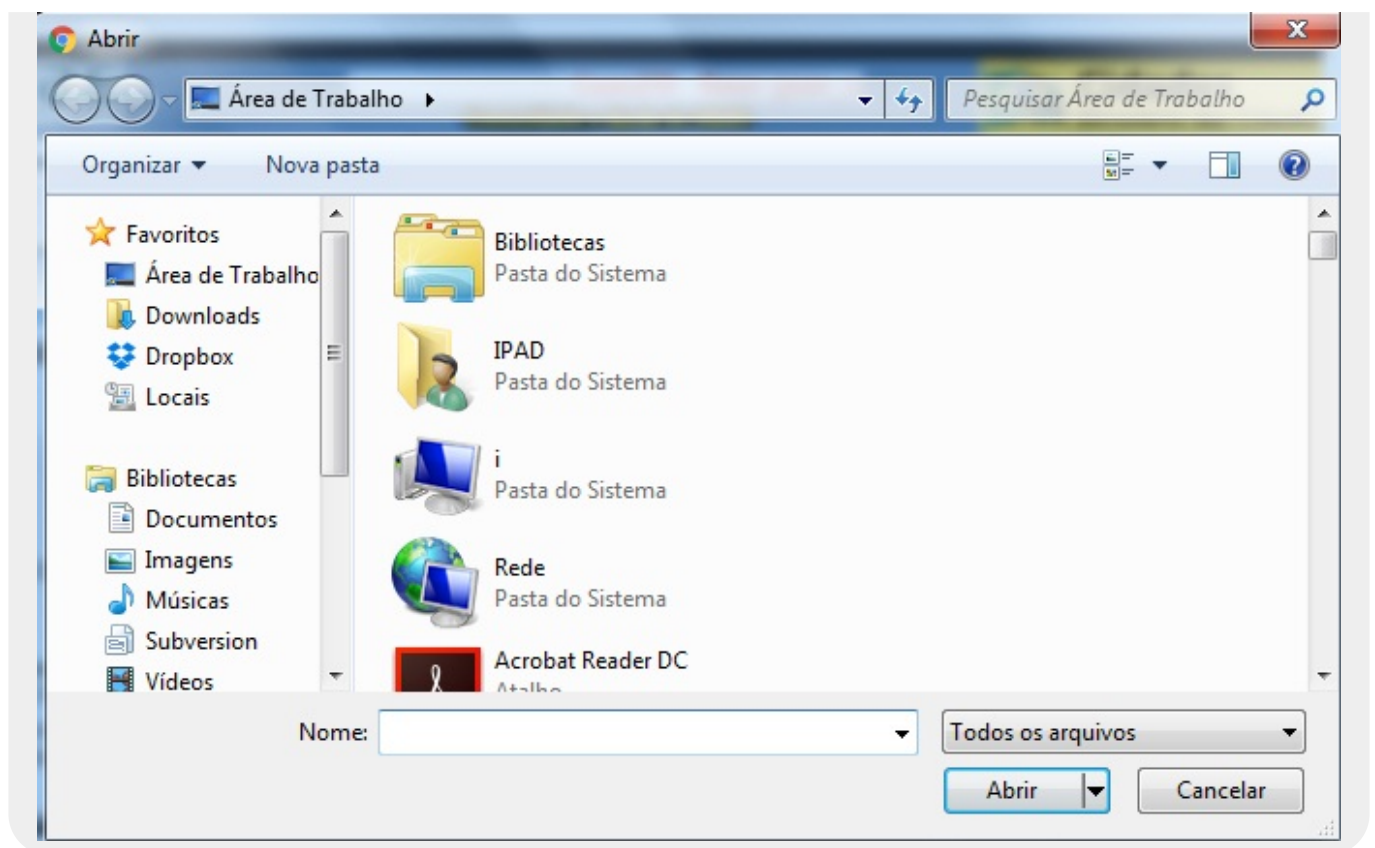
Abrir

Área de Trabalho ▸

Pesquisar Área de Trabalho

Organizar ▾ Nova pasta

Favoritos
Área de Trabalho
Downloads
Dropbox
Locais

Bibliotecas
Documentos
Imagens
Músicas
Subversion
Vídeos

Bibliotecas
Pasta do Sistema

IPAD
Pasta do Sistema

i
Pasta do Sistema

Rede
Pasta do Sistema

Acrobat Reader DC
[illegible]

Nome:

Todos os arquivos

Abrir

Cancelar